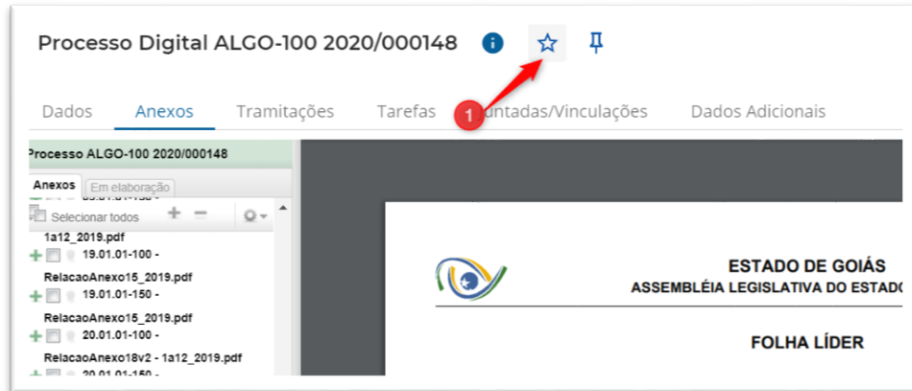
Processo Digital ALGO-100 2020/000148

Dados Anexos Tramitações Tarefas 1 Juntadas/Vinculações Dados Adicionais

Processo ALGO-100 2020/000148

Anexos Em elaboração

Selecionar todos

1a12_2019.pdf

19.01.01-100 - RelacaoAnexo15_2019.pdf

19.01.01-150 - RelacaoAnexo15_2019.pdf

20.01.01-100 - RelacaoAnexo18v2 - 1a12_2019.pdf

20.01.01-150 -

ESTADO DE GOIÁS
ASSEMBLÉIA LEGISLATIVA DO ESTADO

FOLHA LÍDER